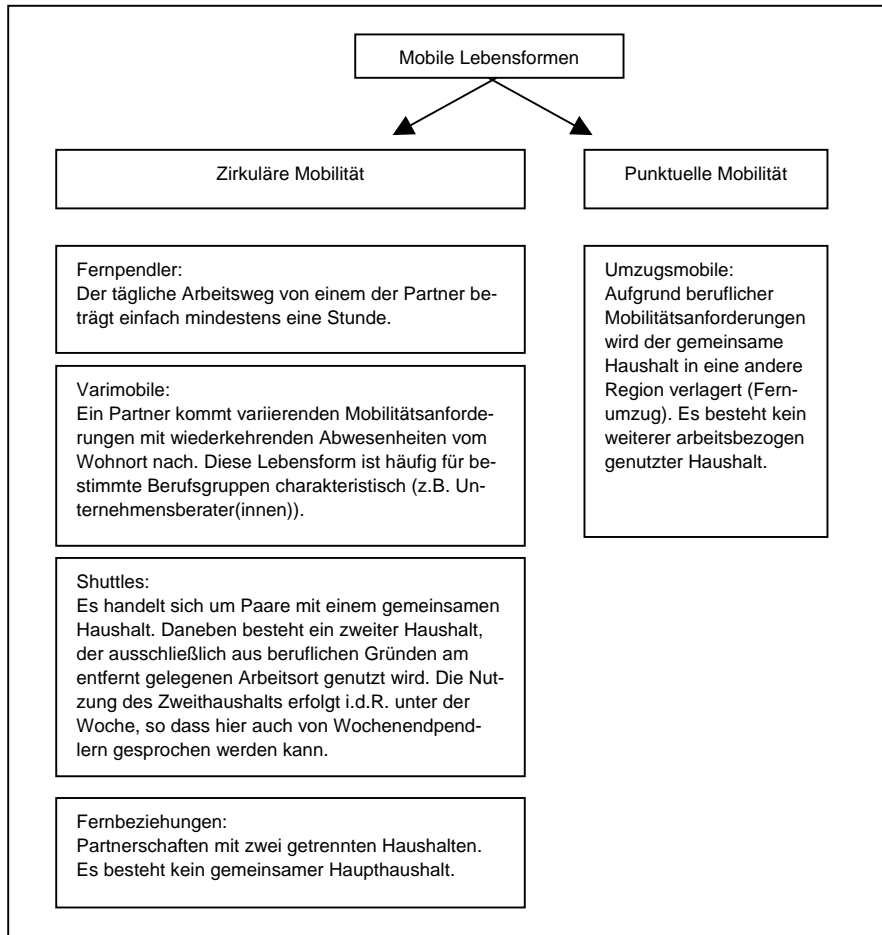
Mobile Lebensformen

Zirkuläre Mobilität

Punktuelle Mobilität

Fernpendler:
Der tägliche Arbeitsweg von einem der Partner beträgt einfach mindestens eine Stunde.

Varimobile:
Ein Partner kommt variierenden Mobilitätsanforderungen mit wiederkehrenden Abwesenheiten vom Wohnort nach. Diese Lebensform ist häufig für bestimmte Berufsgruppen charakteristisch (z.B. Unternehmensberater(innen)).

Shuttles:
Es handelt sich um Paare mit einem gemeinsamen Haushalt. Daneben besteht ein zweiter Haushalt, der ausschließlich aus beruflichen Gründen am entfernt gelegenen Arbeitsort genutzt wird. Die Nutzung des Zweithaushalts erfolgt i.d.R. unter der Woche, so dass hier auch von Wochenendpendlern gesprochen werden kann.

Fernbeziehungen:
Partnerschaften mit zwei getrennten Haushalten. Es besteht kein gemeinsamer Haupthaushalt.

Umzugsmobile:
Aufgrund beruflicher Mobilitätsanforderungen wird der gemeinsame Haushalt in eine andere Region verlagert (Fernumzug). Es besteht kein weiterer arbeitsbezogen genutzter Haushalt.